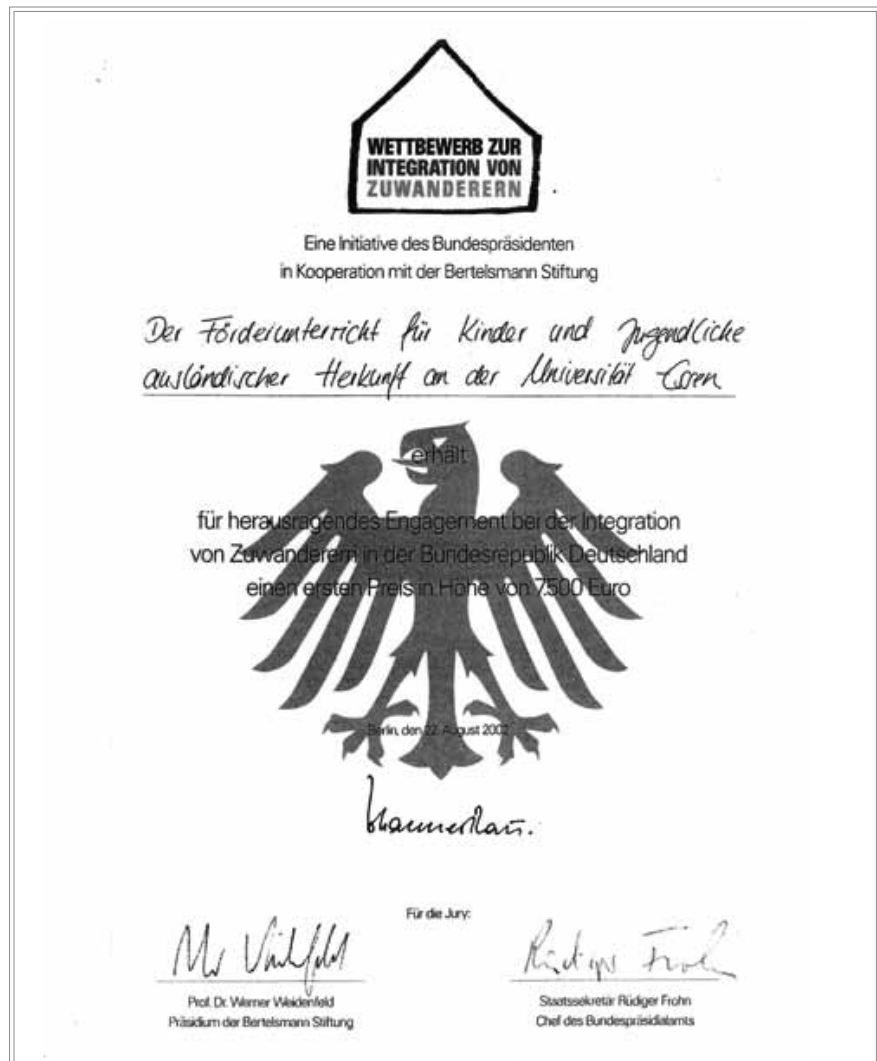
WETTBEWERB ZUR INTEGRATION VON ZUWANDERERN

Eine Initiative des Bundespräsidenten in Kooperation mit der Bertelsmann Stiftung

Der Förderunterricht für Kinder und Jugendliche ausländischer Herkunft an der Universität Essen

erhält

für herausragendes Engagement bei der Integration von Zuwanderern in der Bundesrepublik Deutschland einen ersten Preis in Höhe von 7.500 Euro

Berlin, den 22. August 2002

Johannes Rau.

Für die Jury:

M. Weidenfeld

Prof. Dr. Werner Weidenfeld
Präsidium der Bertelsmann Stiftung

Rüdiger Frohn

Staatssekretär Rüdiger Frohn
Chef des Bundespräsidialamts